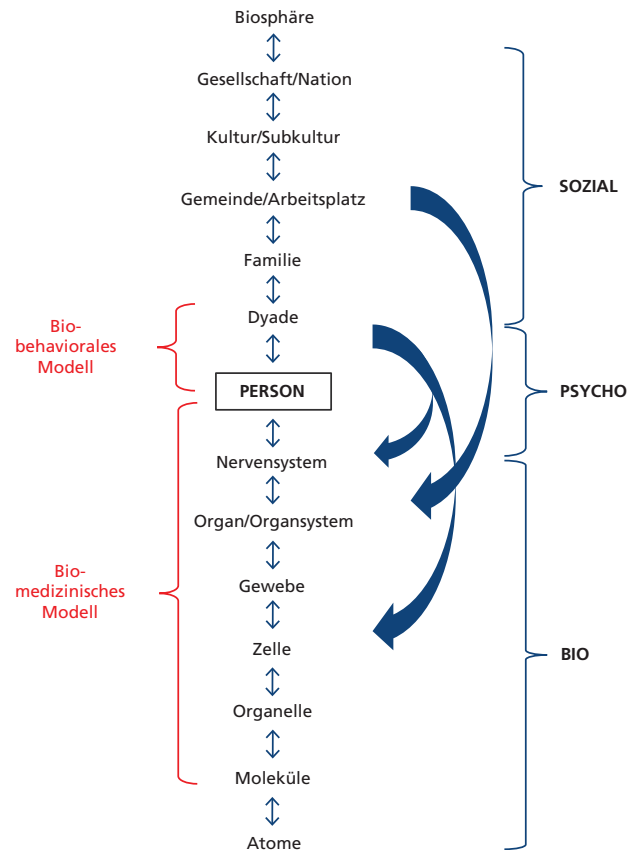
Biosphäre

Gesellschaft/Nation

Kultur/Subkultur

Gemeinde/Arbeitsplatz

Familie

Dyade

PERSON

Nervensystem

Organ/Organsystem

Gewebe

Zelle

Organelle

Moleküle

Atome

Bio-behaviorales Modell

Bio-medizinisches Modell

SOZIAL

PSYCHO

BIO